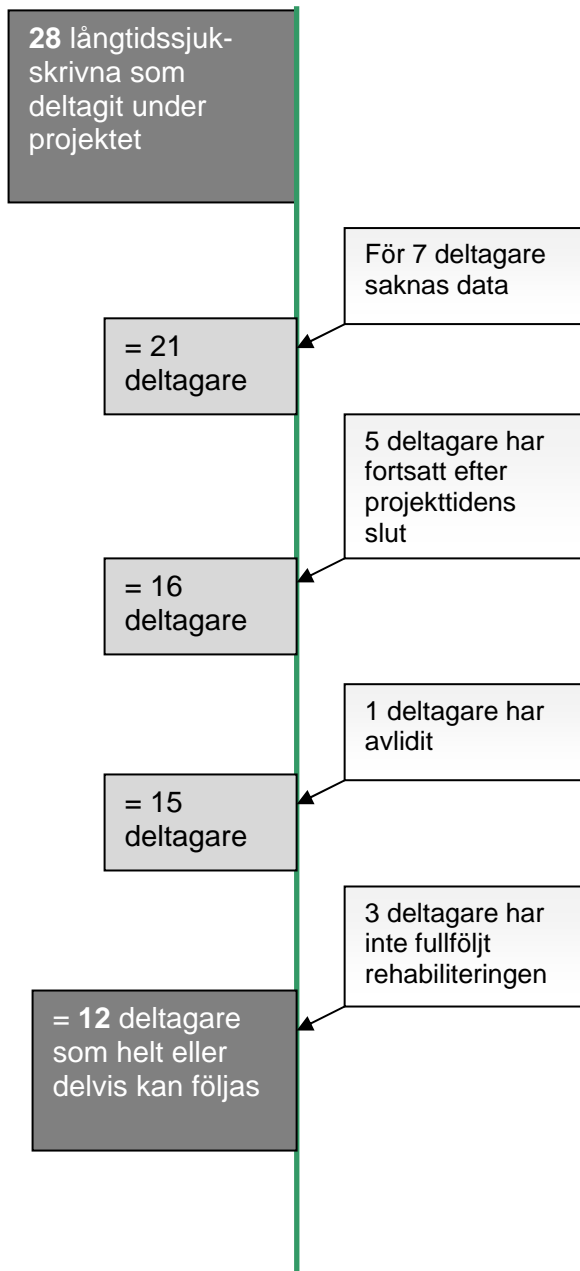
**28** långtidssjukskrivna som deltagit under projektet

För 7 deltagare saknas data

= 21 deltagare

5 deltagare har fortsatt efter projekttidens slut

= 16 deltagare

1 deltagare har avlidit

= 15 deltagare

3 deltagare har inte fullföljt rehabiliteringen

= **12** deltagare som helt eller delvis kan följas